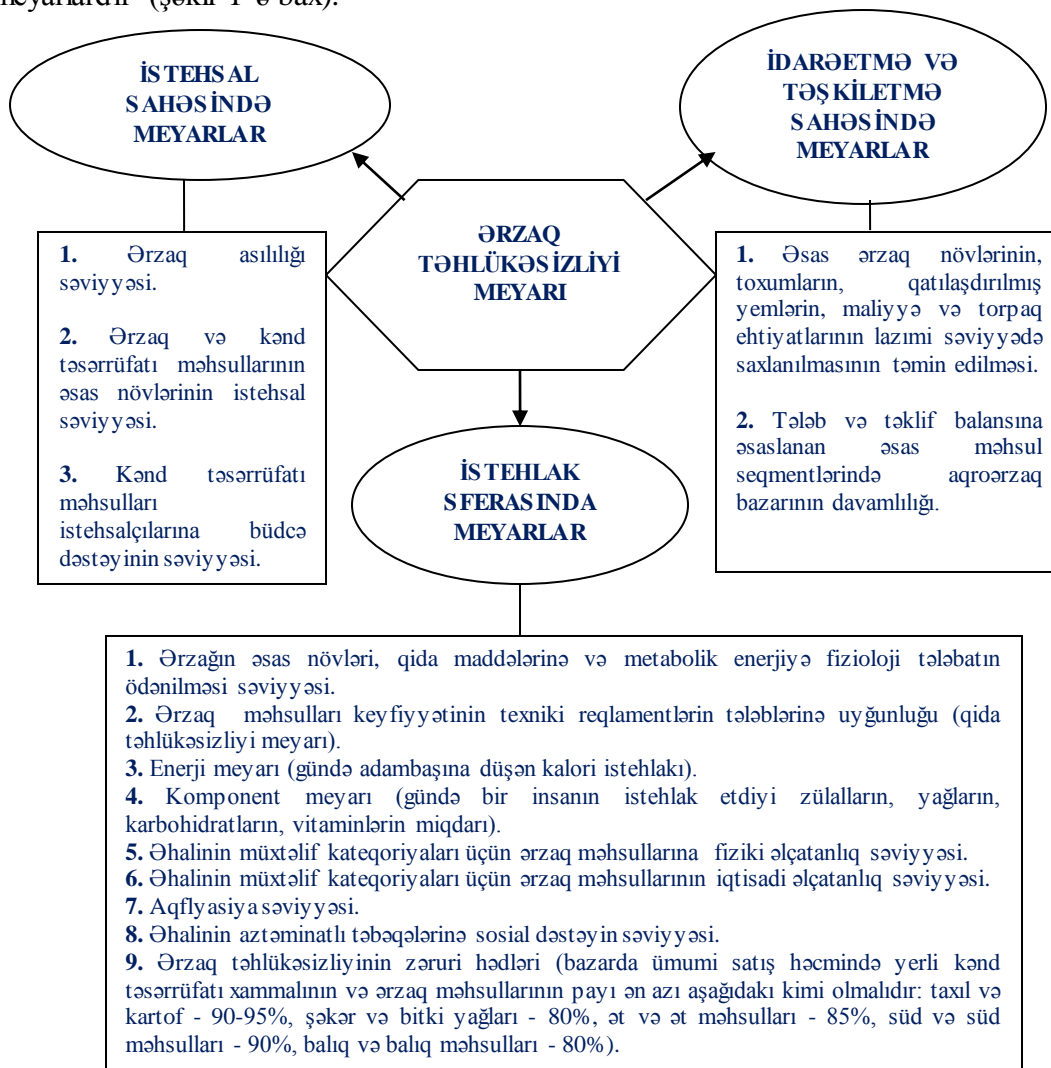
meyarlardır (şəkil 1-ə bax).

İSTEHSAL SAHƏSİNDƏ MEYARLAR

İDARƏETMƏ VƏ TƏŞKİLETMƏ SAHƏSİNDƏ MEYARLAR

ƏRZAQ TƏHLÜKƏSİZLİYİ MEYARI

1. Ərzaq asılılığı səviyyəsi.

2. Ərzaq və kənd təsərrüfatı məhsullarının əsas növlərinin istehsal səviyyəsi.

3. Kənd təsərrüfatı məhsulları istehsalçılarına büdcə dəstəyinin səviyyəsi.

1. Əsas ərzaq növlərinin, toxumların, qatılaşdırılmış yemlərin, maliyyə və torpaq ehtiyatlarının lazımi səviyyədə saxlanılmasının təmin edilməsi.

2. Tələb və təklif balansına əsaslanan əsas məhsul seqmentlərində aqroərzaq bazarının davamlılığı.

İSTEHLAK SFERASINDA MEYARLAR

1. Ərzağın əsas növləri, qida maddələrinə və metabolik enerjiyə fizioloji tələbatın ödənilməsi səviyyəsi.
2. Ərzaq məhsulları keyfiyyətinin texniki reqlamentlərin tələblərinə uyğunluğu (qida təhlükəsizliyi meyarı).
3. Enerji meyarı (gündə adambaşına düşən kalori istehlakı).
4. Komponent meyarı (gündə bir insanın istehlak etdiyi zülalların, yağların, karbohidratların, vitaminlərin miqdarı).
5. Əhalinin müxtəlif kateqoriyaları üçün ərzaq məhsullarına fiziki əlçatanlıq səviyyəsi.
6. Əhalinin müxtəlif kateqoriyaları üçün ərzaq məhsullarının iqtisadi əlçatanlıq səviyyəsi.
7. Aqflyasiya səviyyəsi.
8. Əhalinin aztəminatlı təbəqələrinə sosial dəstəyin səviyyəsi.
9. Ərzaq təhlükəsizliyinin zəruri hədləri (bazarda ümumi satış həcmində yerli kənd təsərrüfatı xammalının və ərzaq məhsullarının payı ən azı aşağıdakı kimi olmalıdır: taxıl və kartof - 90-95%, şəkər və bitki yağları - 80%, ət və ət məhsulları - 85%, süd və süd məhsulları - 90%, balıq və balıq məhsulları - 80%).